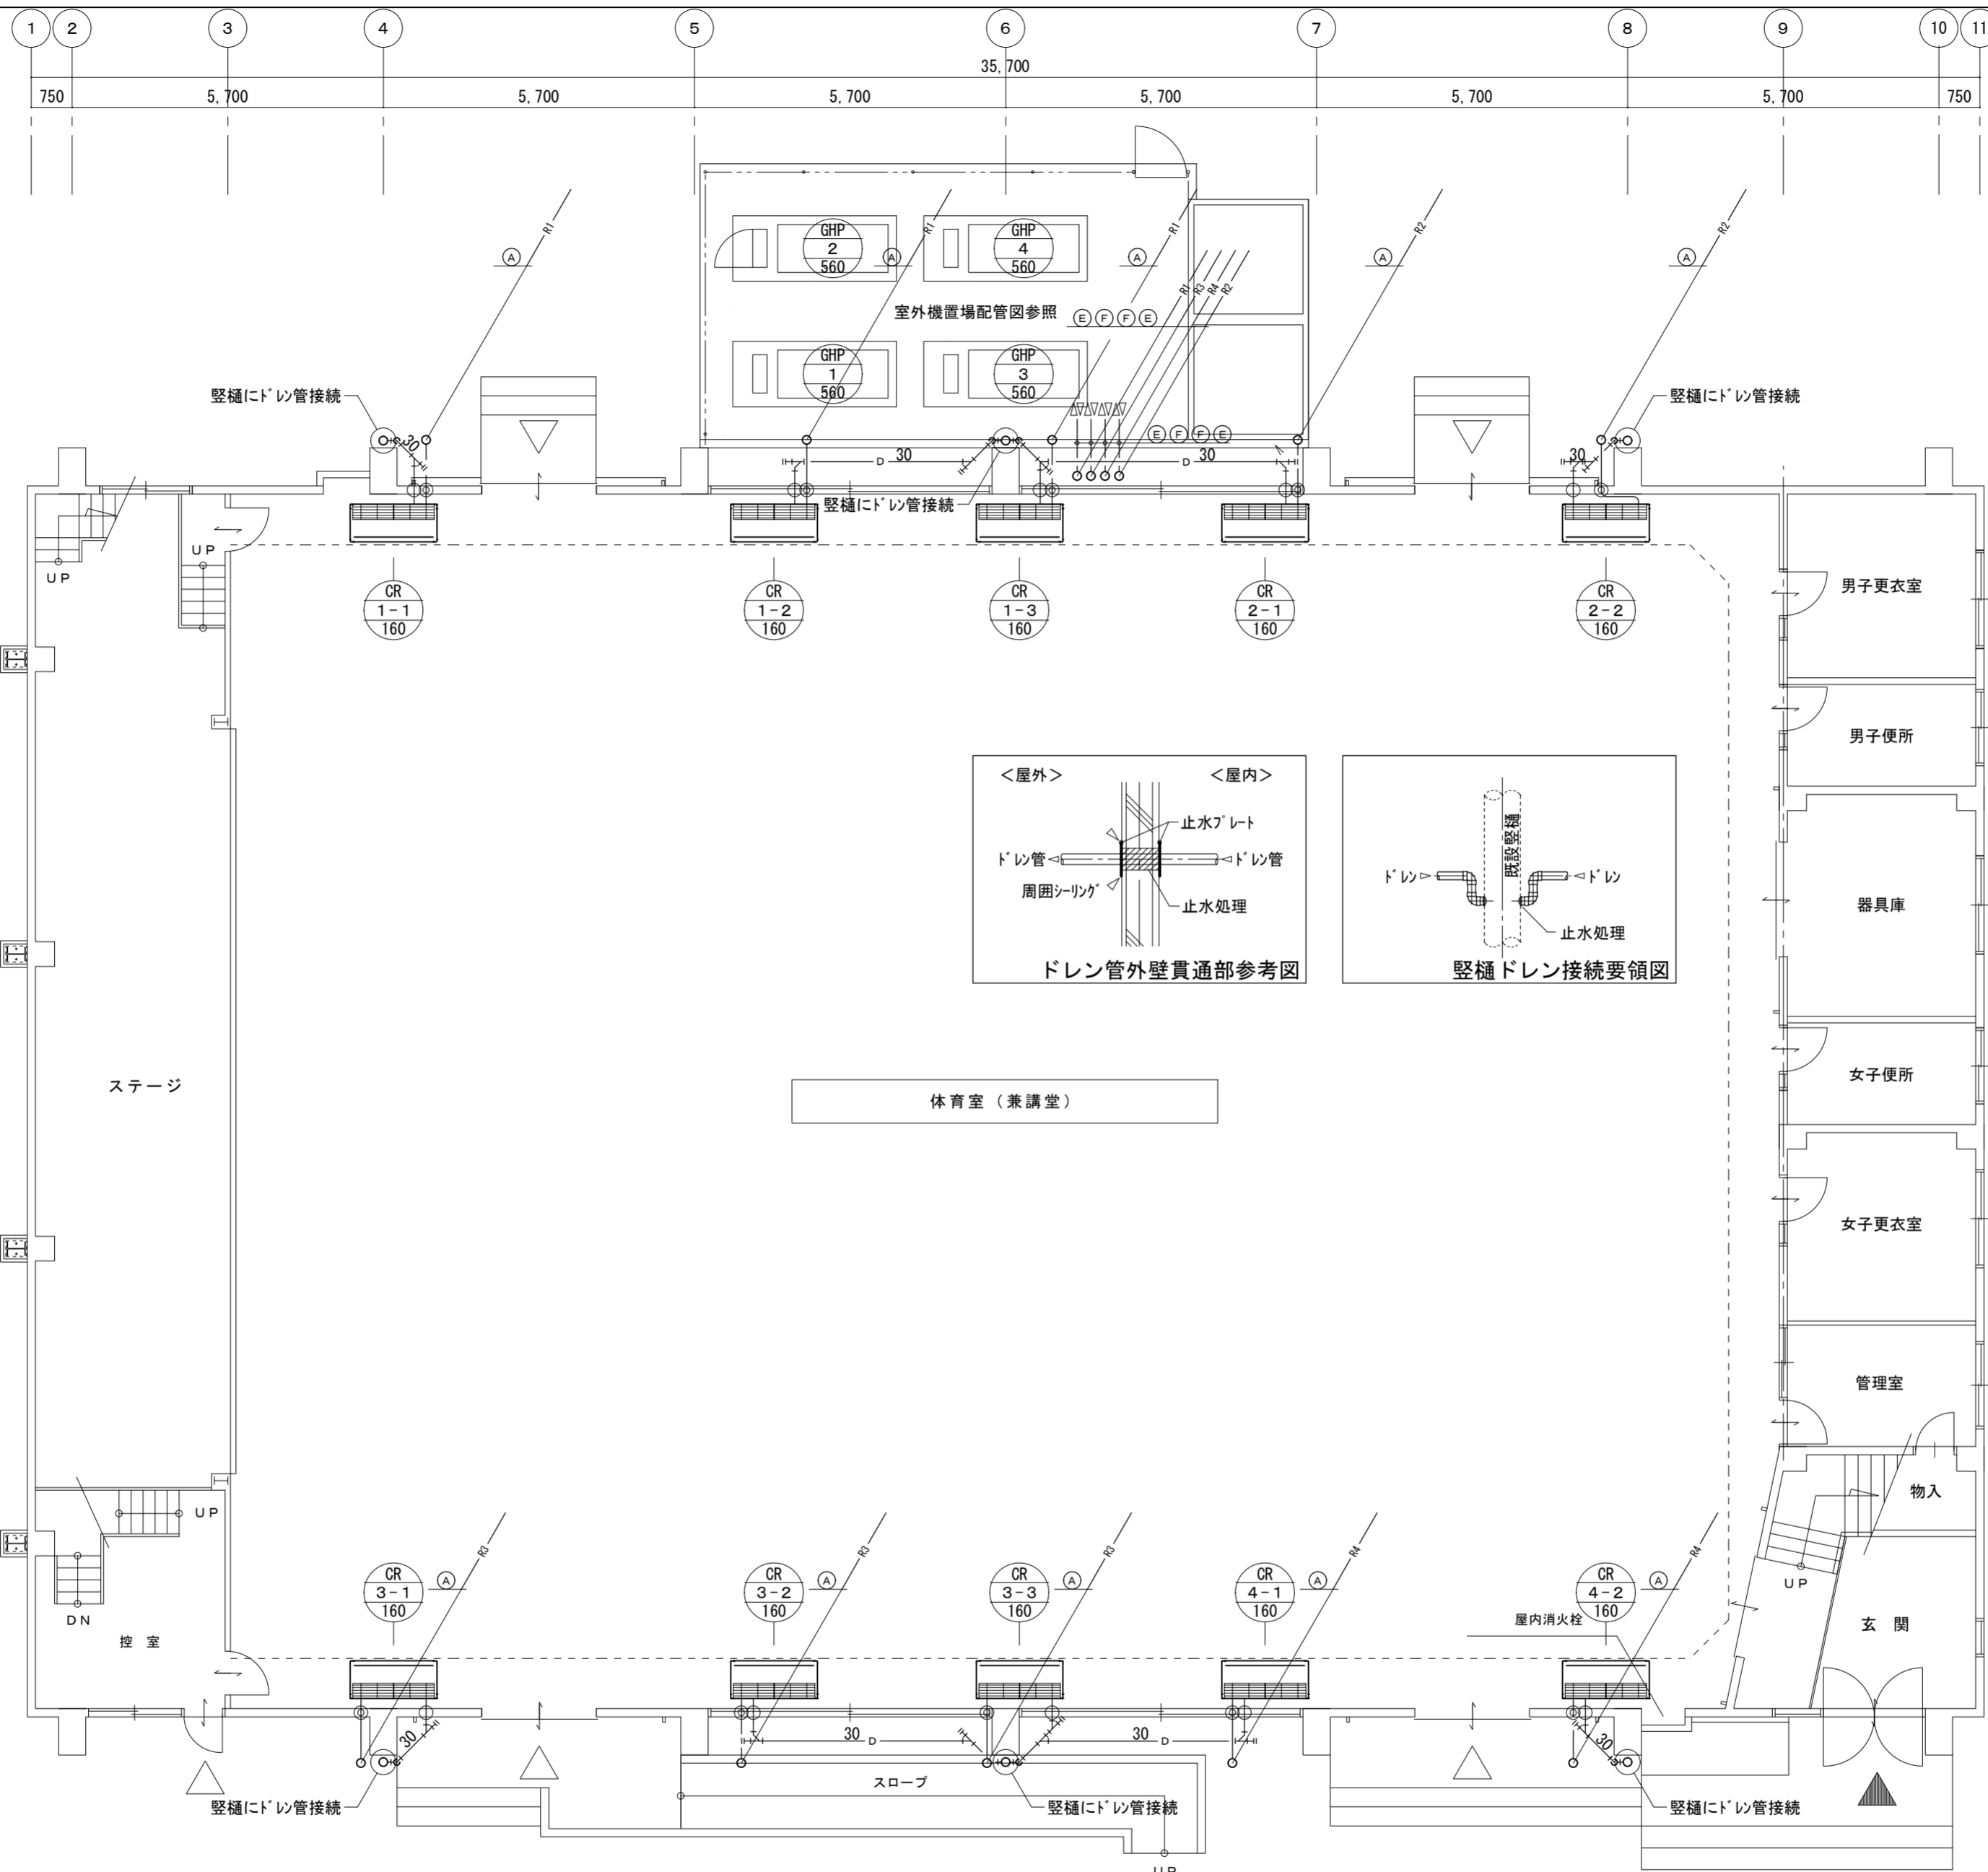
1 2 3 4 5 6 7 8 9 10 11

35,700

750 5,700 5,700 5,700 5,700 5,700 5,700 750

R1 A
GHP 2 560 A
GHP 4 560
R1 A
R2 A
R2 A
R1 R3 R4 R2

室外機置場配管図参照 E F F E

GHP 1 560
GHP 3 560

E F F E

竪樋にﾄﾞﾚﾝ管接続
竪樋にﾄﾞﾚﾝ管接続
竪樋にﾄﾞﾚﾝ管接続

30 D 30 D 30 30

UP
UP

CR 1-1 160
CR 1-2 160
CR 1-3 160
CR 2-1 160
CR 2-2 160

男子更衣室
男子便所

<屋外> <屋内>
止水ﾌﾟﾚｰﾄ
ﾄﾞﾚﾝ管 ﾄﾞﾚﾝ管
周囲ｼｰﾘﾝｸﾞ
止水処理
ドレン管外壁貫通部参考図

既設竪樋
ﾄﾞﾚﾝ ﾄﾞﾚﾝ
止水処理
竪樋ドレン接続要領図

器具庫

ステージ

体育室（兼講堂）

女子便所
女子更衣室
管理室
物入

UP
DN
控室

CR 3-1 160 A R3
CR 3-2 160 A R3
CR 3-3 160 A R3
CR 4-1 160 A R4
CR 4-2 160 A R4

屋内消火栓
UP
玄関

30 30 D 30 D 30

スロープ

竪樋にﾄﾞﾚﾝ管接続
竪樋にﾄﾞﾚﾝ管接続
竪樋にﾄﾞﾚﾝ管接続

UP